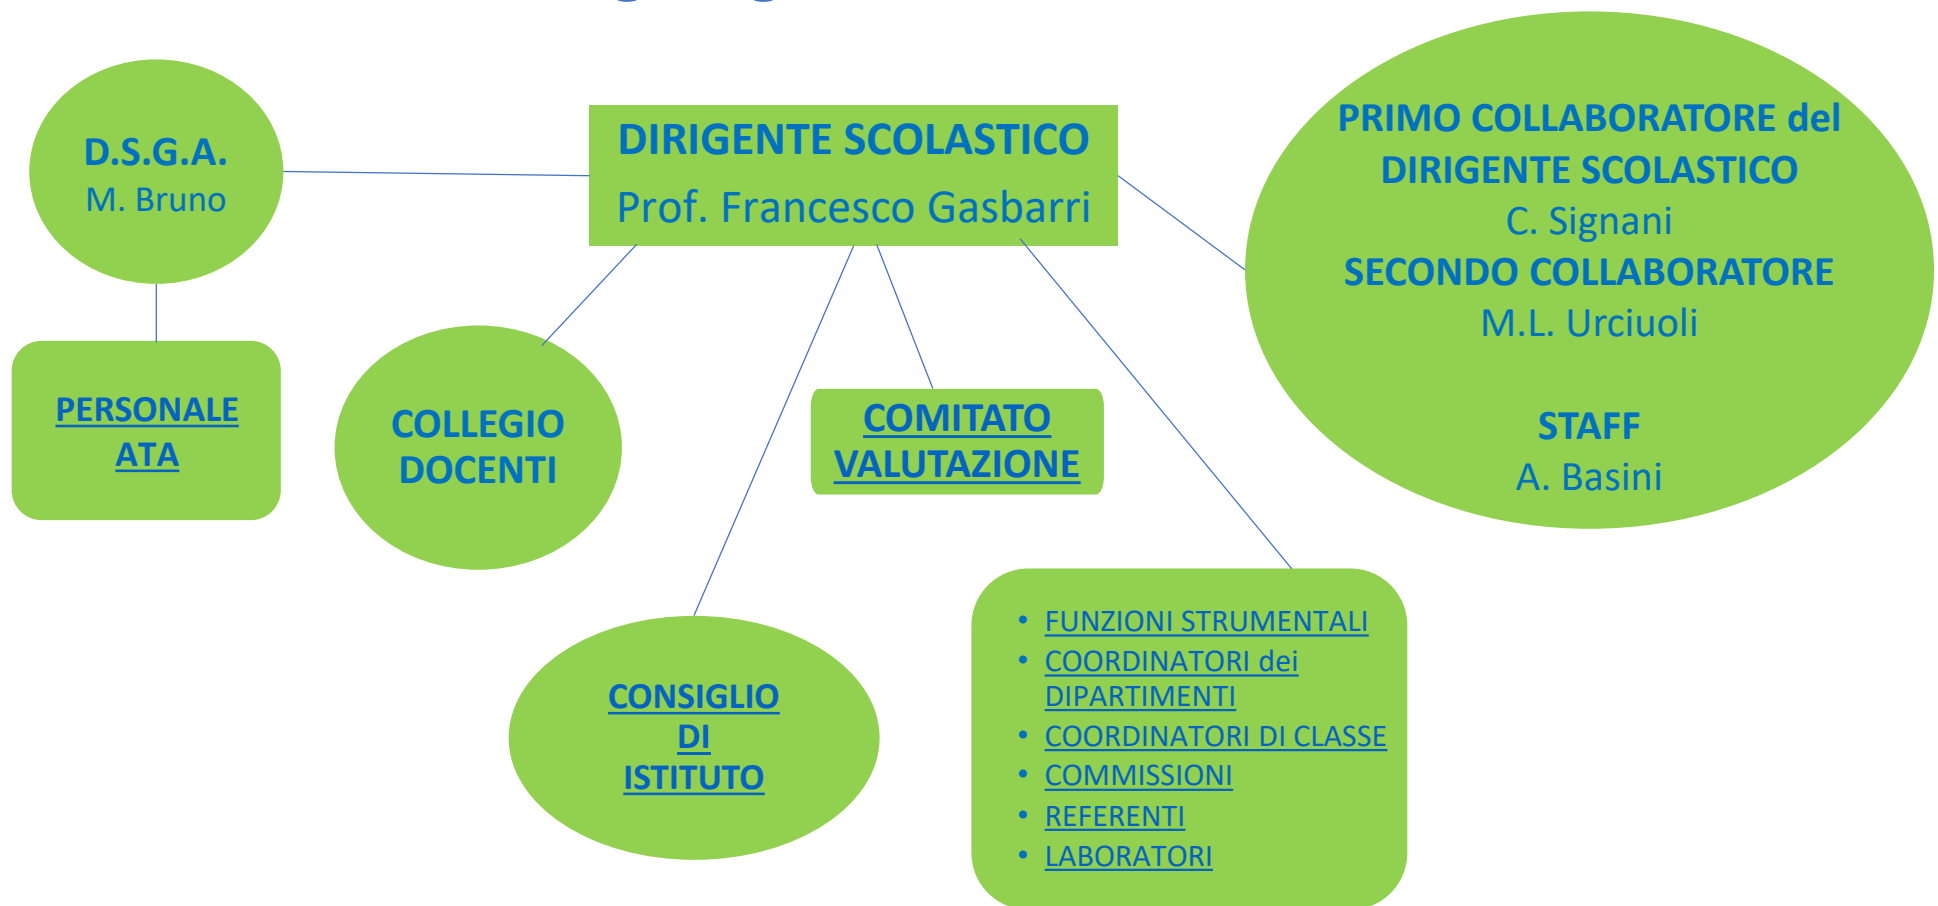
D.S.G.A.
M. Bruno

DIRIGENTE SCOLASTICO
Prof. Francesco Gasbarri

PRIMO COLLABORATORE del DIRIGENTE SCOLASTICO
C. Signani
SECONDO COLLABORATORE
M.L. Urciuoli

STAFF
A. Basini

PERSONALE ATA

COLLEGIO DOCENTI

COMITATO VALUTAZIONE

CONSIGLIO DI ISTITUTO

• FUNZIONI STRUMENTALI
• COORDINATORI dei DIPARTIMENTI
• COORDINATORI DI CLASSE
• COMMISSIONI
• REFERENTI
• LABORATORI